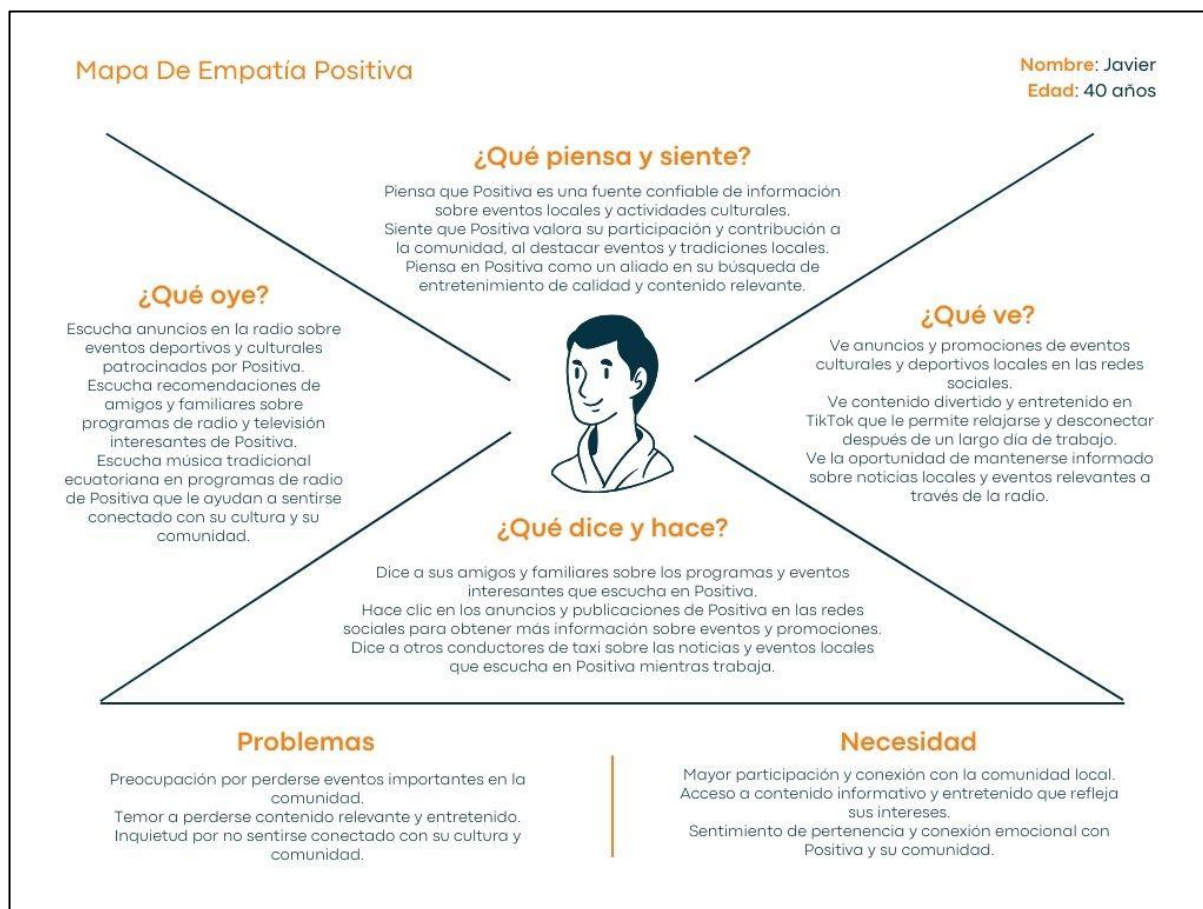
Mapa De Empatía Positiva

Nombre: Javier
Edad: 40 años

¿Qué piensa y siente?

Piensa que Positiva es una fuente confiable de información sobre eventos locales y actividades culturales.
Siente que Positiva valora su participación y contribución a la comunidad, al destacar eventos y tradiciones locales.
Piensa en Positiva como un aliado en su búsqueda de entretenimiento de calidad y contenido relevante.

¿Qué oye?

Escucha anuncios en la radio sobre eventos deportivos y culturales patrocinados por Positiva.
Escucha recomendaciones de amigos y familiares sobre programas de radio y televisión interesantes de Positiva.
Escucha música tradicional ecuatoriana en programas de radio de Positiva que le ayudan a sentirse conectado con su cultura y su comunidad.

¿Qué ve?

Ve anuncios y promociones de eventos culturales y deportivos locales en las redes sociales.
Ve contenido divertido y entretenido en TikTok que le permite relajarse y desconectar después de un largo día de trabajo.
Ve la oportunidad de mantenerse informado sobre noticias locales y eventos relevantes a través de la radio.

¿Qué dice y hace?

Dice a sus amigos y familiares sobre los programas y eventos interesantes que escucha en Positiva.
Hace clic en los anuncios y publicaciones de Positiva en las redes sociales para obtener más información sobre eventos y promociones.
Dice a otros conductores de taxi sobre las noticias y eventos locales que escucha en Positiva mientras trabaja.

Problemas

Preocupación por perderse eventos importantes en la comunidad.
Temor a perderse contenido relevante y entretenido.
Inquietud por no sentirse conectado con su cultura y comunidad.

Necesidad

Mayor participación y conexión con la comunidad local.
Acceso a contenido informativo y entretenido que refleja sus intereses.
Sentimiento de pertenencia y conexión emocional con Positiva y su comunidad.